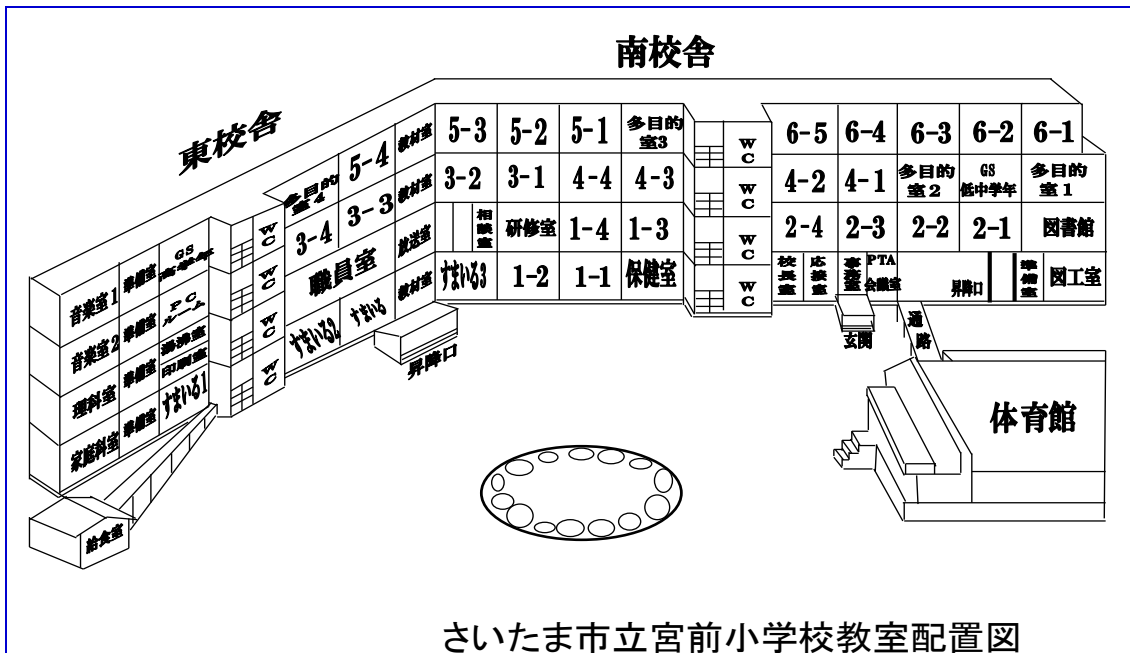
南校舎

東校舎

5-3 5-2 5-1 多目的室3
3-2 3-1 4-4 4-3
相談室 研修室 1-4 1-3
すまいる3 1-2 1-1 保健室

WC
WC
WC
WC

6-5 6-4 6-3 6-2 6-1
4-2 4-1 多目的室2 GS低中学年 多目的室1
2-4 2-3 2-2 2-1 図書館
校長室 応接室 事務室 PTA会議室 昇降口 準備室 図工室

多目的室4 5-4 教材室
3-4 3-3 教材室
職員室 放送室
すまいる2 すまいる 教材室

WC
WC
WC
WC

音楽室1 準備室 GS高学年
音楽室2 準備室 PC ルーム
理科室 準備室 湯沸室 印刷室
家庭科室 準備室 すまいる1

昇降口
玄関
通路
体育館
給食室

さいたま市立宮前小学校教室配置図